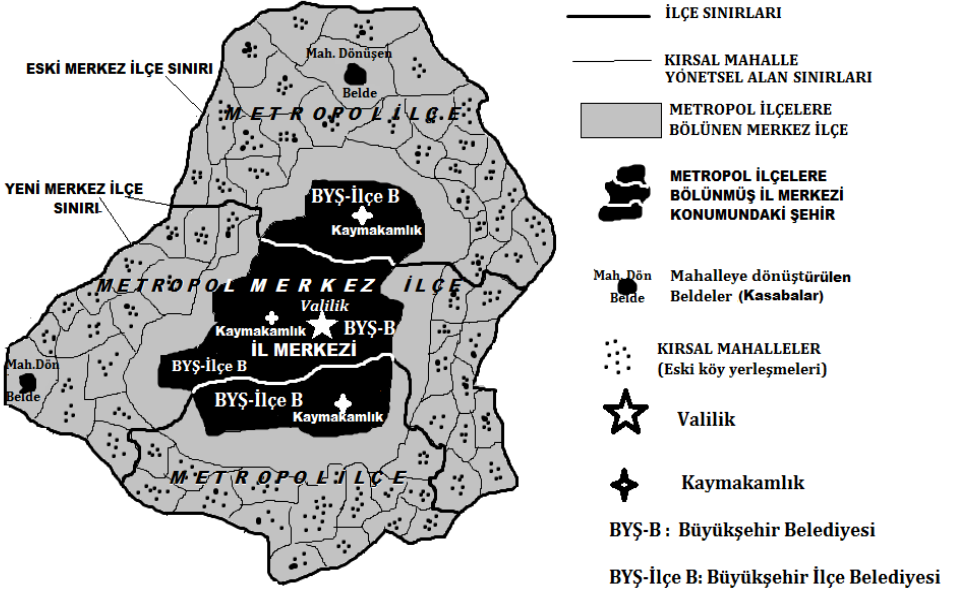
ESKİ MERKEZ İLÇE SINIRI

Mah. Dönüşen
Belde

METROPOL İLÇE

YENİ MERKEZ İLÇE SINIRI

BYŞ-İlçe B
Kaymakamlık

METROPOL MERKEZ İLÇE

Valilik
Kaymakamlık
BYŞ-B
İL MERKEZİ
BYŞ-İlçe B

Mah.Dön
Belde

BYŞ-İlçe B
Kaymakamlık

METROPOL İLÇE

İLÇE SINIRLARI

KIRSAL MAHALLE YÖNETSEL ALAN SINIRLARI

METROPOL İLÇELERE BÖLÜNEN MERKEZ İLÇE

METROPOL İLÇELERE BÖLÜNMÜŞ İL MERKEZİ KONUMUNDAKİ ŞEHİR

Mah.Dön
Belde
Mahalleye dönüştürülen Beldeler (Kasabalar)

KIRSAL MAHALLELER (Eski köy yerleşmeleri)

Valilik

Kaymakamlık

BYŞ-B : Büyükşehir Belediyesi

BYŞ-İlçe B: Büyükşehir İlçe Belediyesi